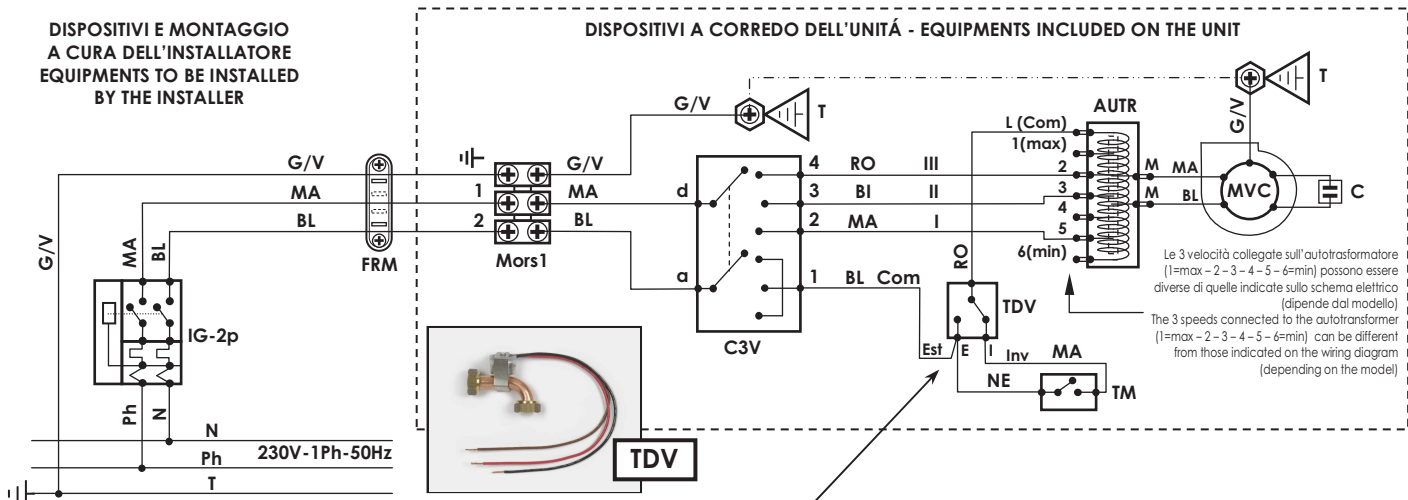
DISPOSITIVI E MONTAGGIO A CURA DELL'INSTALLATORE
EQUIPMENTS TO BE INSTALLED BY THE INSTALLER

DISPOSITIVI A CORREDO DELL'UNITÁ - EQUIPMENTS INCLUDED ON THE UNIT

G/V
T
T
G/V
AUTR
L (Com)
1(max)
2
3
4
5
6(min)
G/V
MA
BL
M
M
MVC
C
G/V
MA
BL
FRM
G/V
1
MA
2
BL
Mors1
d
a
4 RO III
3 BI II
2 MA I
1 BL Com
C3V
RO
TDV
Est
E
I
Inv
MA
NE
TM
G/V
MA
BL
IG-2p
Ph
N
N
Ph
T
230V-1Ph-50Hz
TDV

Le 3 velocità collegate sull'autotrasformatore (1=max – 2 – 3 – 4 – 5 – 6=min) possono essere diverse di quelle indicate sullo schema elettrico (dipende dal modello)
The 3 speeds connected to the autotrasformer (1=max – 2 – 3 – 4 – 5 – 6=min) can be different from those indicated on the wiring diagram (depending on the model)